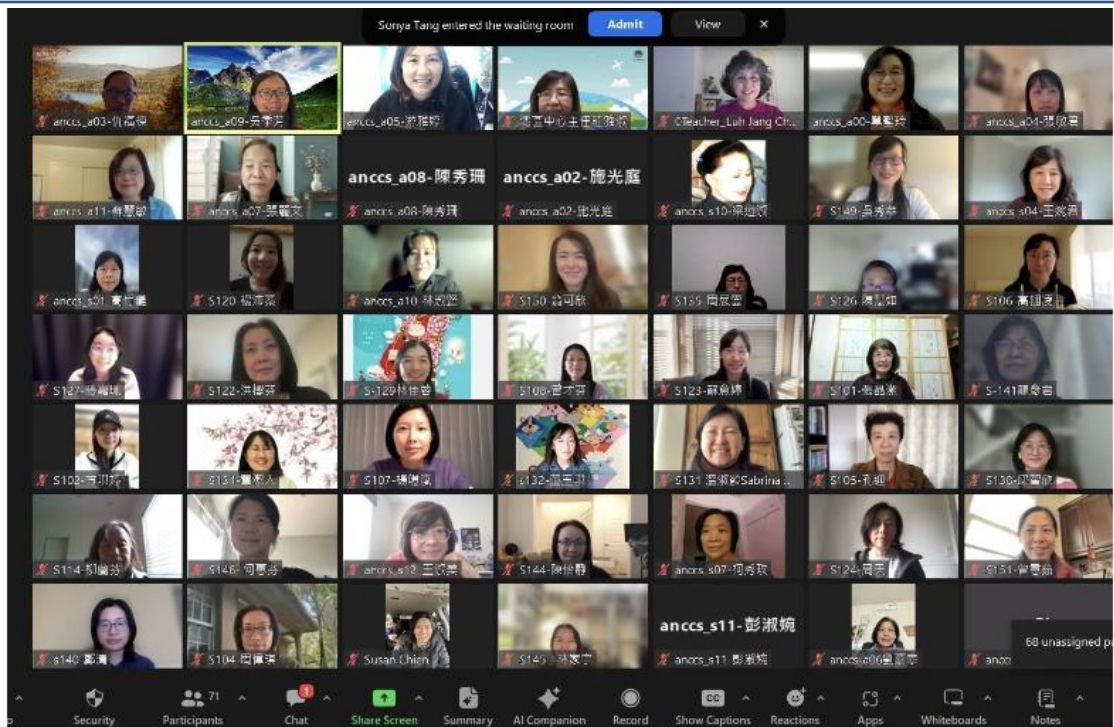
Sonya Tang entered the waiting room Admit View ×

anccs_a03-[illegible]
anccs_a09-吳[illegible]
anccs_a05-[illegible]
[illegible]中心主任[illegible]
0Teacher_Luh Jang Ch...
anccs_a00-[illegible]
anccs_a04-張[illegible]

anccs_a11-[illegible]
anccs_a07-張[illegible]
anccs_a08-陳秀珊
anccs_a08-陳秀珊
anccs_a02-施光庭
anccs_a02-施光庭
anccs_s10-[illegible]
S149-吳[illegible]
anccs_s04-王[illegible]

anccs_s01-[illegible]
S120-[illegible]
anccs_a10-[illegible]
S150-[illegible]
S135-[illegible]
S126-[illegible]
S106-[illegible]

S127-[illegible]
S122-洪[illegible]
S-129林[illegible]
S108-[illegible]
S123-蘇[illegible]
S101-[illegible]
S-141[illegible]

S102-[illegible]
S131-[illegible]
S107-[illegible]
S132-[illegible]
S131 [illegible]Sabrina...
S105-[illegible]
S138-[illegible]

S114-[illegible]
S146-何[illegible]
anccs_s12-王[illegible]
S144-陳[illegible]
anccs_s07-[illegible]
S124-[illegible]
S151-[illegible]

s140 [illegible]
S104 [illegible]
Susan Chien
S145-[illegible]
anccs_s11-彭淑婉
anccs_s11 彭淑婉
anccs_a06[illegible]
anccs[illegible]
68 unassigned p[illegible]

Security
Participants 71
Chat 1
Share Screen
Summary
AI Companion
Record
CC Show Captions
Reactions
Apps
Whiteboards
Notes